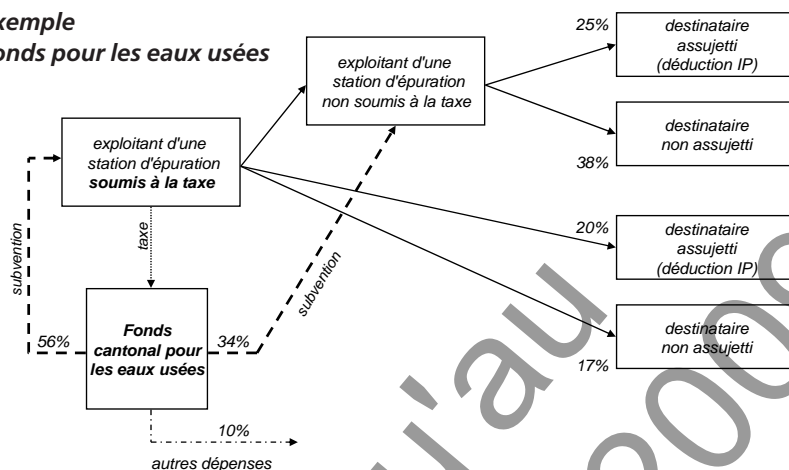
xemple
onds pour les eaux usées

exploitant d'une station d'épuration non soumis à la taxe

25%

destinataire assujetti (déduction IP)

destinataire non assujetti

38%

exploitant d'une station d'épuration soumis à la taxe

subvention

taxe

subvention

20%

destinataire assujetti (déduction IP)

56%

Fonds cantonal pour les eaux usées

34%

destinataire non assujetti

17%

10%

autres dépenses

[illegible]